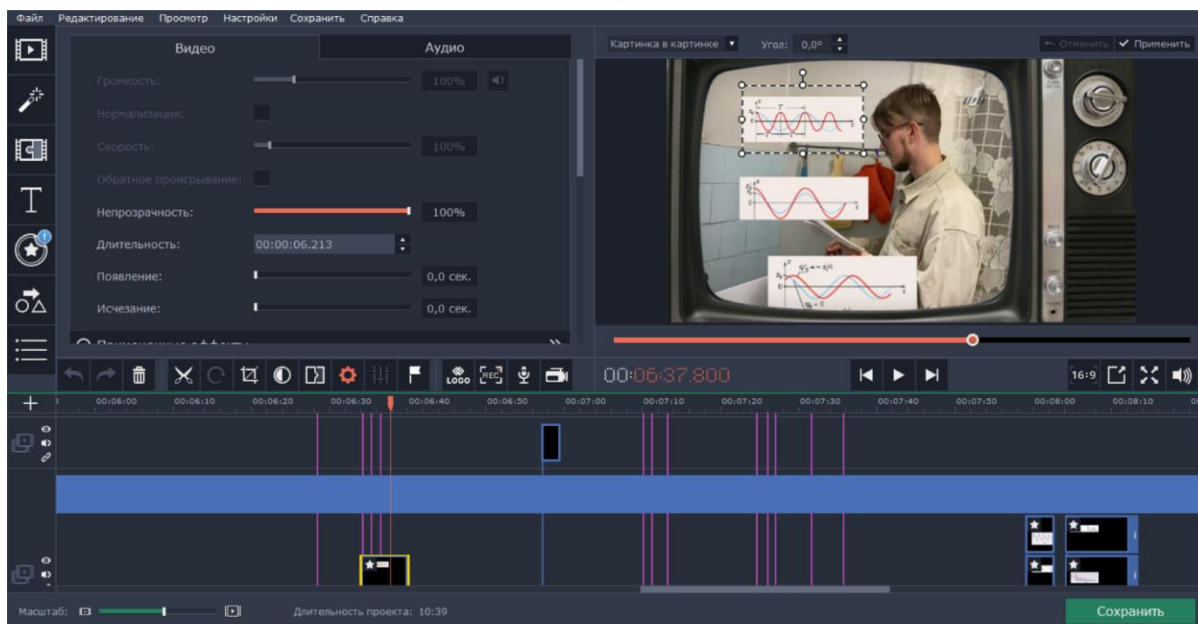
Файл Редактирование Просмотр Настройки Сохранить Справка

Видео Аудио

Громкость: 100%

Нормализация:

Скорость: 100%

Обратное проигрывание:

Непрозрачность: 100%

Длительность: 00:00:06.213

Появление: 0,0 сек.

Исчезание: 0,0 сек.

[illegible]

Картинка в картинке Угол: 0,0°

Отменить Применить

00:06:37.800

16:9

00:06:00 00:06:10 00:06:20 00:06:30 00:06:40 00:06:50 00:07:00 00:07:10 00:07:20 00:07:30 00:07:40 00:07:50 00:08:00 00:08:10

Масштаб: Длительность проекта: 10:39

Сохранить